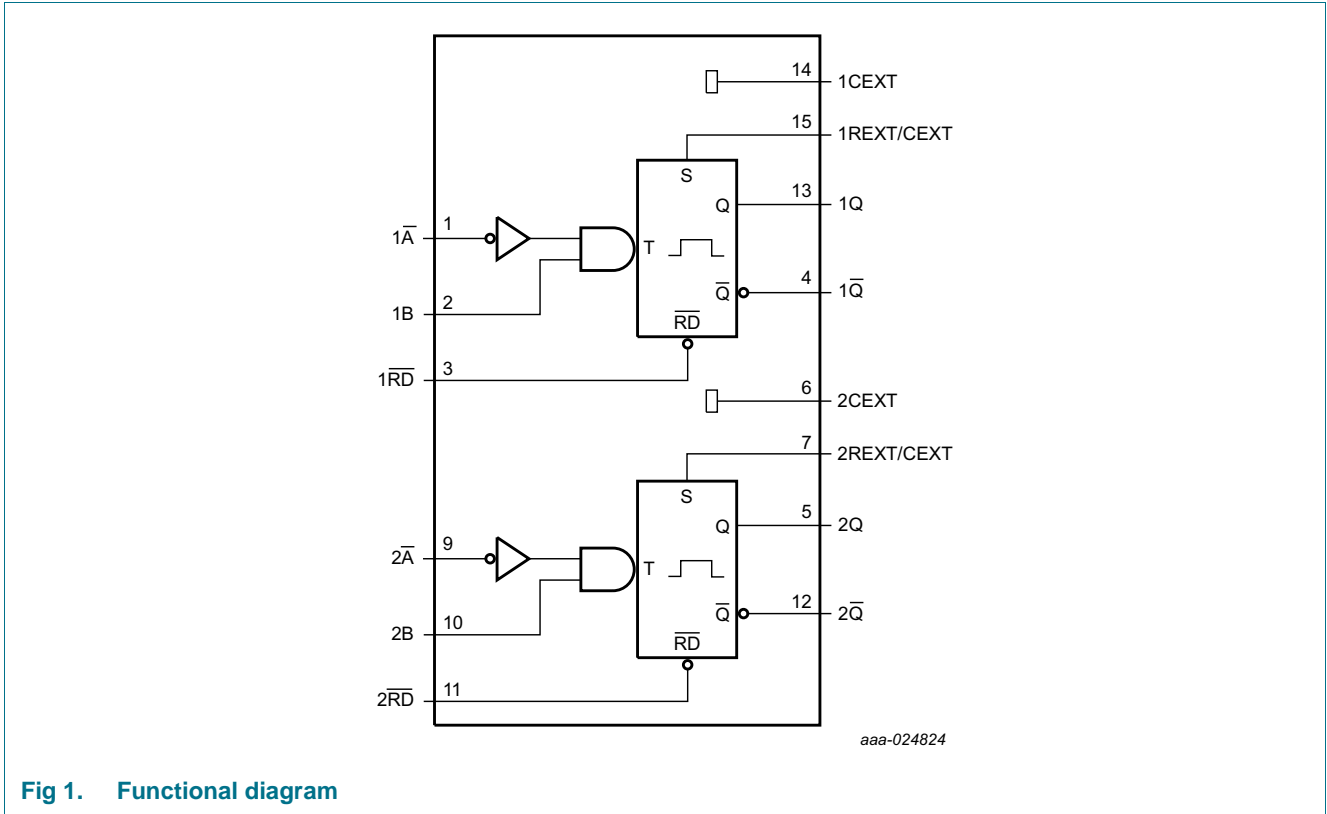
14 1CEXT
15 1REXT/CEXT
S
Q 13 1Q
$1\overline{A}$ 1
T
$\overline{Q}$ 4 $1\overline{Q}$
1B 2
$\overline{RD}$
$1\overline{RD}$ 3
6 2CEXT
7 2REXT/CEXT
S
Q 5 2Q
$2\overline{A}$ 9
T
$\overline{Q}$ 12 $2\overline{Q}$
2B 10
$\overline{RD}$
$2\overline{RD}$ 11

aaa-024824

Fig 1. Functional diagram